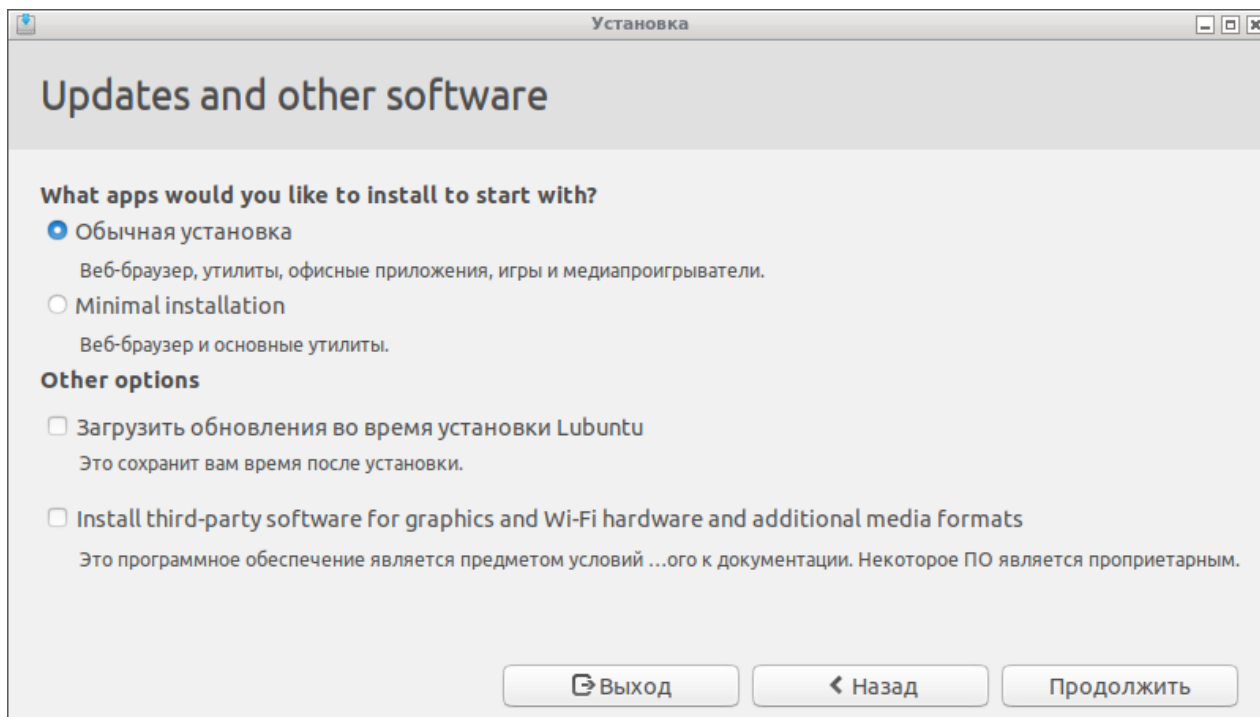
Установка

Updates and other software

What apps would you like to install to start with?

Обычная установка

Веб-браузер, утилиты, офисные приложения, игры и медиапроигрыватели.

Minimal installation

Веб-браузер и основные утилиты.

Other options

Загрузить обновления во время установки Lubuntu

Это сохранит вам время после установки.

Install third-party software for graphics and Wi-Fi hardware and additional media formats

Это программное обеспечение является предметом условий …ого к документации. Некоторое ПО является проприетарным.

Выход

Назад

Продолжить